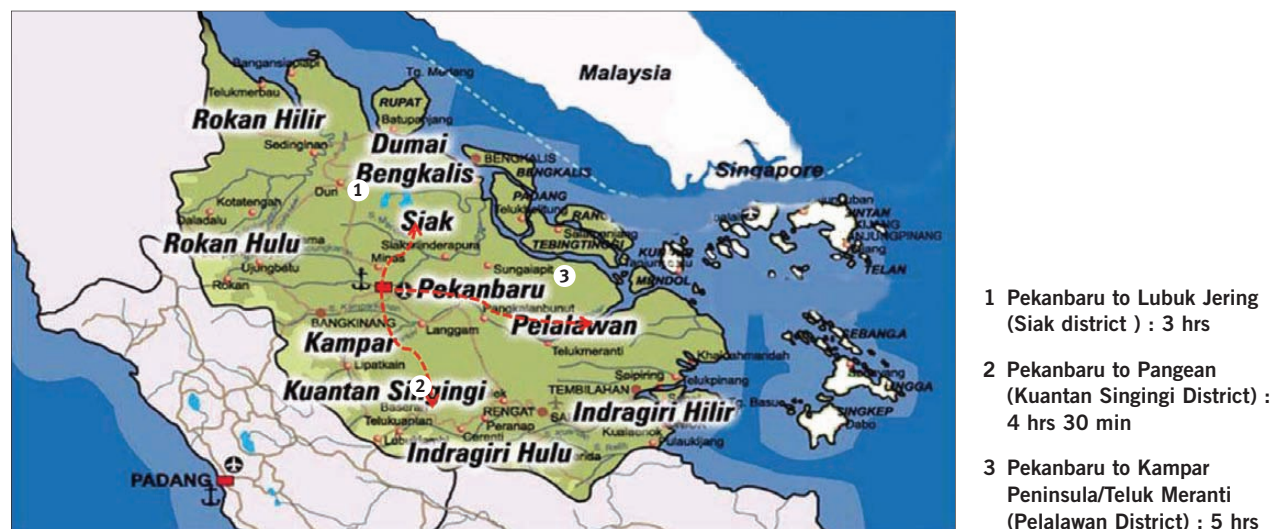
Malaysia
Singapore
Tg. Medang
Bangansiapiapi
Telukmerbau
RUPAT
Batupanjang
Rokan Hilir
Sedinginan
Dumai
Bengkalis
BENGKALIS
BENGKALIS
PADANG
Duri
1
Kotatengah
Daladalu
Siak
RANGSANG
TEBINGTINGGI
Selatpanjang
Rokan Hulu
Siaksriinderapura
Minas
KUNDUR
Ujungbatu
Sungaiapit
3
Rokan
Pekanbaru
Pangkalankerinci
MENDOL
TELAN
BINTAN
BANGKINANG
Langgam
Pelalawan
Kampar
Lipatkain
Telukmeranti
Khairahmandah
SEBANGA
Sepiring
TEMBILAHAN
Telukpinang
Kuantan Singingi
2
Tg. Basu
LINGGA
Basera
RENGAT
Indragiri Hilir
SINGKEP
Telukkuaplan
Peranap
Dabo
Cerenti
Kualaenok
Lubukjambi
Indragiri Hulu
PADANG

1 Pekanbaru to Lubuk Jering (Siak district ) : 3 hrs

2 Pekanbaru to Pangean (Kuantan Singingi District) : 4 hrs 30 min

3 Pekanbaru to Kampar Peninsula/Teluk Meranti (Pelalawan District) : 5 hrs